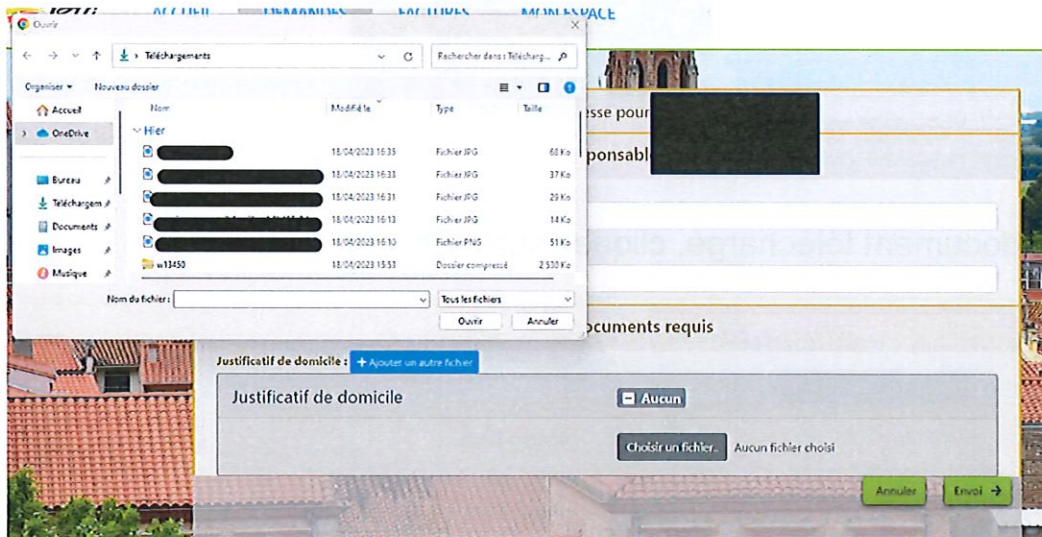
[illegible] ACCUEIL DEMANDES FACTURES MON ESPACE

Ouvrir

← → ∨ ↑ ⤓ › Téléchargements ∨ C Rechercher dans : Télécharg...

Organiser ▾ Nouveau dossier

Accueil
OneDrive
Bureau
Téléchargem
Documents
Images
Musique

| Nom | Modifié le | Type | Taille |
|---|---|---|---|
| ∨ Hier | | | |
| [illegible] | 18/04/2023 16:35 | Fichier JPG | 68 Ko |
| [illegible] | 18/04/2023 16:33 | Fichier JPG | 37 Ko |
| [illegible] | 18/04/2023 16:31 | Fichier JPG | 29 Ko |
| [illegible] | 18/04/2023 16:13 | Fichier JPG | 14 Ko |
| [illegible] | 18/04/2023 16:10 | Fichier PNG | 51 Ko |
| w13450 | 18/04/2023 15:53 | Dossier compressé | 2 530 Ko |

Nom du fichier : Tous les fichiers

Ouvrir Annuler

esse pour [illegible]

ponsabl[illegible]

document téléchargé, elle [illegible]

ocuments requis

Justificatif de domicile : + Ajouter un autre fichier

Justificatif de domicile

Aucun

Choisir un fichier... Aucun fichier choisi

Annuler Envoi →